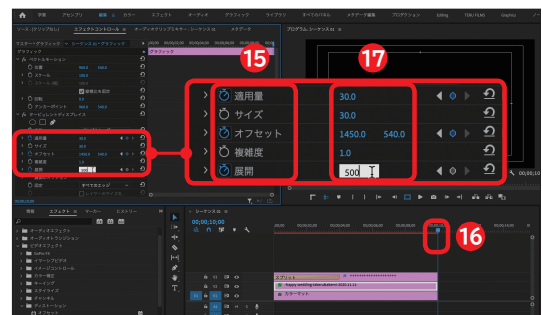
学習　アセンブリ　編集　カラー　エフェクト　オーディオ　グラフィック　ライブラリ　すべてのパネル　メタデータ編集　プロダクション　Editing　Titles FX(NR)　Graphics

ソース：(クリップなし)　エフェクトコントロール　オーディオクリップミキサー：シーケンス01　メタデータ

プログラム：シーケンス01

15

17

適用量　30.0
サイズ　30.0
オフセット　1450.0　540.0
複雑度　1.0
展開　500

16

効果　エフェクト　マーカー　ヒストリー

シーケンス01
00;00;10;00